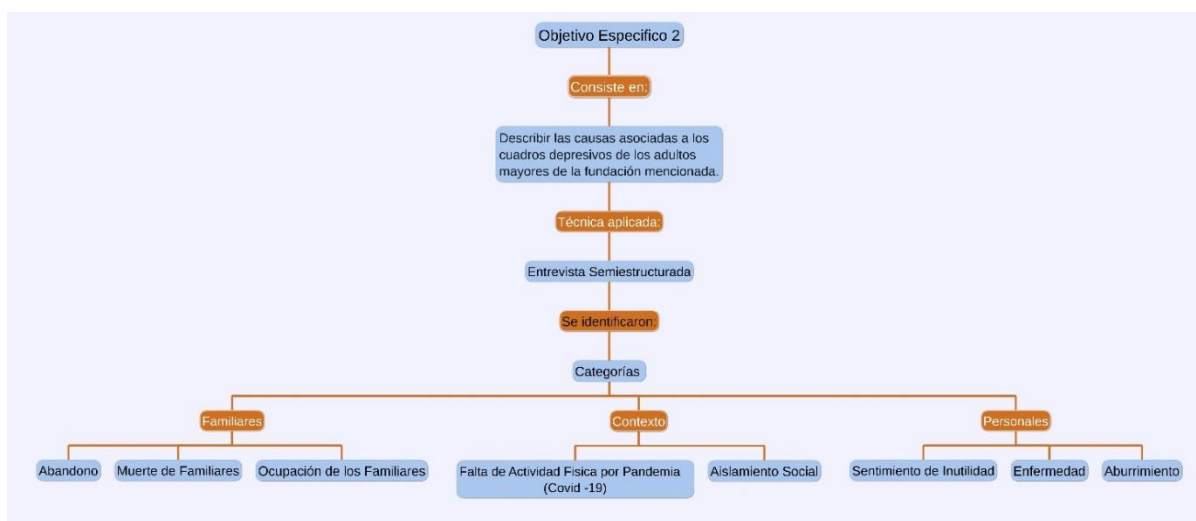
Objetivo Especifico 2

Consiste en:

Describir las causas asociadas a los cuadros depresivos de los adultos mayores de la fundación mencionada.

Técnica aplicada:

Entrevista Semiestructurada

Se identificaron:

Categorías

Familiares

Abandono

Muerte de Familiares

Ocupación de los Familiares

Contexto

Falta de Actividad Fisica por Pandemia (Covid -19)

Aislamiento Social

Personales

Sentimiento de Inutilidad

Enfermedad

Aburrimiento